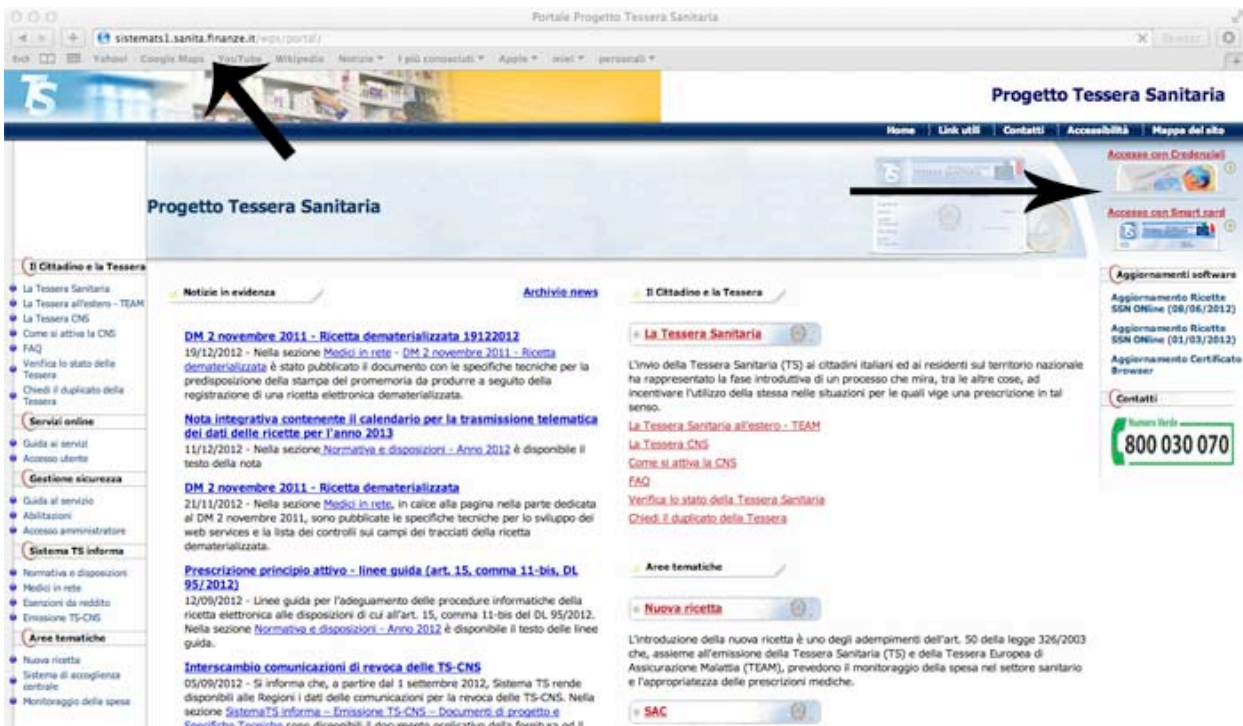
Portale Progetto Tessera Sanitaria

sistemats1.sanita.finanze.it/wps/portal/

Yahoo! Google Maps YouTube Wikipedia Notizie I più consultati Apple miei personali

TS

Progetto Tessera Sanitaria

Home | Link utili | Contatti | Accessibilità | Mappa del sito

Progetto Tessera Sanitaria

Accesso con Credenziali

Accesso con Smart card

Il Cittadino e la Tessera

La Tessera Sanitaria
La Tessera all'estero - TEAM
La Tessera CNS
Come si attiva la CNS
FAQ
Verifica lo stato della Tessera
Chiedi il duplicato della Tessera

Servizi online

Guida ai servizi
Accesso utente

Gestione sicurezza

Guida al servizio
Abilitazioni
Accesso amministratore

Sistema TS informa

Normativa e disposizioni
Medici in rete
Esenzioni da reddito
Emissione TS-CNS

Aree tematiche

Nuova ricetta
Sistema di accoglienza centrale
Monitoraggio della spesa

Notizie in evidenza

Archivio news

DM 2 novembre 2011 - Ricetta dematerializzata 19122012
19/12/2012 - Nella sezione Medici in rete - DM 2 novembre 2011 - Ricetta dematerializzata è stato pubblicato il documento con le specifiche tecniche per la predisposizione della stampa del promemoria da produrre a seguito della registrazione di una ricetta elettronica dematerializzata.

Nota integrativa contenente il calendario per la trasmissione telematica dei dati delle ricette per l'anno 2013
11/12/2012 - Nella sezione Normativa e disposizioni - Anno 2012 è disponibile il testo della nota

DM 2 novembre 2011 - Ricetta dematerializzata
21/11/2012 - Nella sezione Medici in rete, in calce alla pagina nella parte dedicata al DM 2 novembre 2011, sono pubblicate le specifiche tecniche per lo sviluppo dei web services e la lista dei controlli sui campi dei tracciati della ricetta dematerializzata.

Prescrizione principio attivo - linee guida (art. 15, comma 11-bis, DL 95/2012)
12/09/2012 - Linee guida per l'adeguamento delle procedure informatiche della ricetta elettronica alle disposizioni di cui all'art. 15, comma 11-bis del DL 95/2012. Nella sezione Normativa e disposizioni - Anno 2012 è disponibile il testo delle linee guida.

Interscambio comunicazioni di revoca delle TS-CNS
05/09/2012 - Si informa che, a partire dal 1 settembre 2012, Sistema TS rende disponibili alle Regioni i dati delle comunicazioni per la revoca delle TS-CNS. Nella sezione SistemaTS informa – Emissione TS-CNS – Documenti di progetto e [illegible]

Il Cittadino e la Tessera

La Tessera Sanitaria

L'invio della Tessera Sanitaria (TS) ai cittadini italiani ed ai residenti sul territorio nazionale ha rappresentato la fase introduttiva di un processo che mira, tra le altre cose, ad incentivare l'utilizzo della stessa nelle situazioni per le quali vige una prescrizione in tal senso.

La Tessera Sanitaria all'estero - TEAM
La Tessera CNS
Come si attiva la CNS
FAQ
Verifica lo stato della Tessera Sanitaria
Chiedi il duplicato della Tessera

Aree tematiche

Nuova ricetta

L'introduzione della nuova ricetta è uno degli adempimenti dell'art. 50 della legge 326/2003 che, assieme all'emissione della Tessera Sanitaria (TS) e della Tessera Europea di Assicurazione Malattia (TEAM), prevedono il monitoraggio della spesa nel settore sanitario e l'appropriatezza delle prescrizioni mediche.

SAC

Aggiornamenti software

Aggiornamento Ricette SSN ONline (08/06/2012)
Aggiornamento Ricette SSN ONline (01/03/2012)
Aggiornamento Certificato Browser

Contatti

Numero Verde
800 030 070